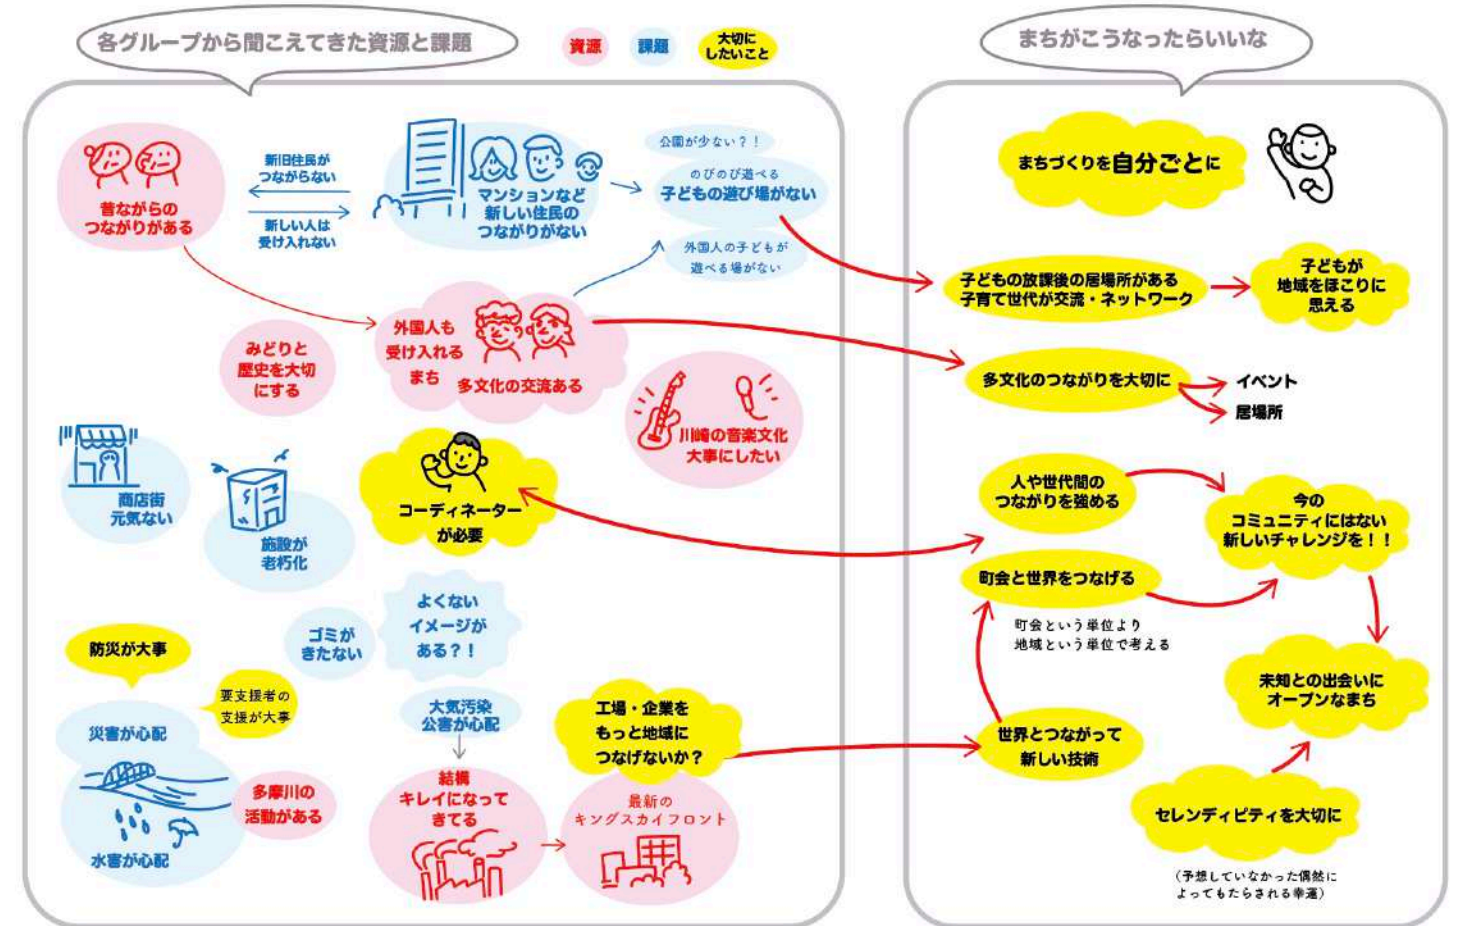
各グループから聞こえてきた資源と課題

資源 課題 大切にしたいこと

まちがこうなったらいいな

昔ながらのつながりがある

新旧住民がつながらない

新しい人は受け入れない

マンションなど新しい住民のつながりがない

公園が少ない？！

のびのび遊べる
子どもの遊び場がない

外国人の子どもが遊べる場がない

外国人も受け入れるまち
多文化の交流ある

みどりと歴史を大切にする

川崎の音楽文化大事にしたい

商店街元気ない

施設が老朽化

コーディネーターが必要

ゴミがきたない

よくないイメージがある？！

防災が大事

要支援者の支援が大事

災害が心配

水害が心配

多摩川の活動がある

大気汚染公害が心配

結構キレイになってきてる

工場・企業をもっと地域につなげないか？

最新のキングスカイフロント

まちづくりを自分ごとに

子どもの放課後の居場所がある
子育て世代が交流・ネットワーク

子どもが地域をほこりに思える

多文化のつながりを大切に

イベント

居場所

人や世代間のつながりを強める

今のコミュニティにはない新しいチャレンジを！！

町会と世界をつなげる

町会という単位より
地域という単位で考える

未知との出会いにオープンなまち

世界とつながって新しい技術

セレンディピティを大切に

（予想していなかった偶然によってもたらされる幸運）